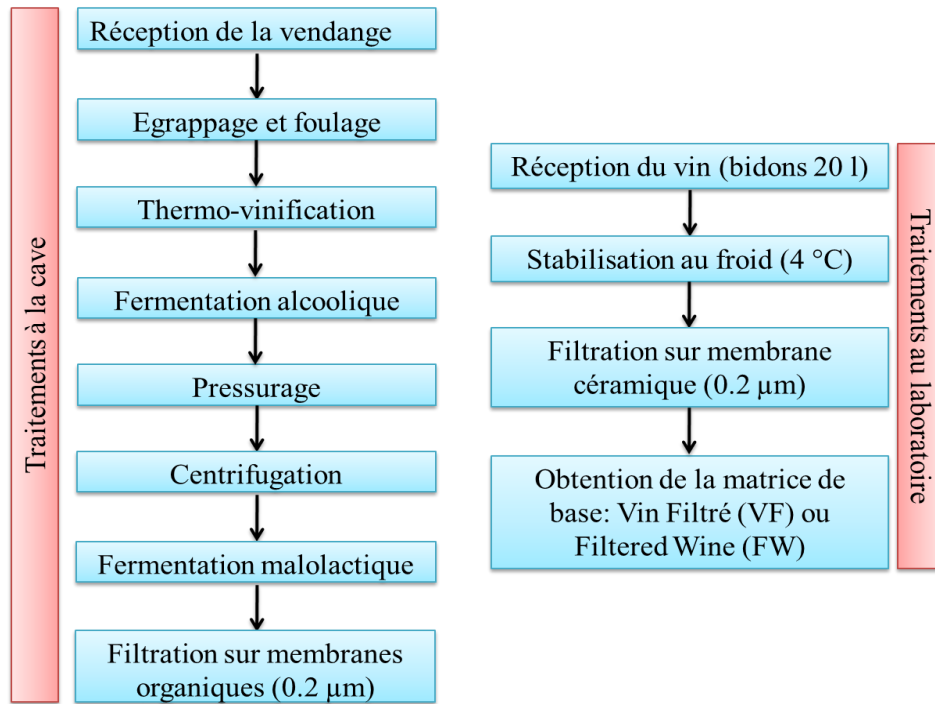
Traitements à la cave

Réception de la vendange

Egrappage et foulage

Thermo-vinification

Fermentation alcoolique

Pressurage

Centrifugation

Fermentation malolactique

Filtration sur membranes organiques (0.2 μm)

Réception du vin (bidons 20 l)

Stabilisation au froid (4 °C)

Filtration sur membrane céramique (0.2 μm)

Obtention de la matrice de base: Vin Filtré (VF) ou Filtered Wine (FW)

Traitements au laboratoire